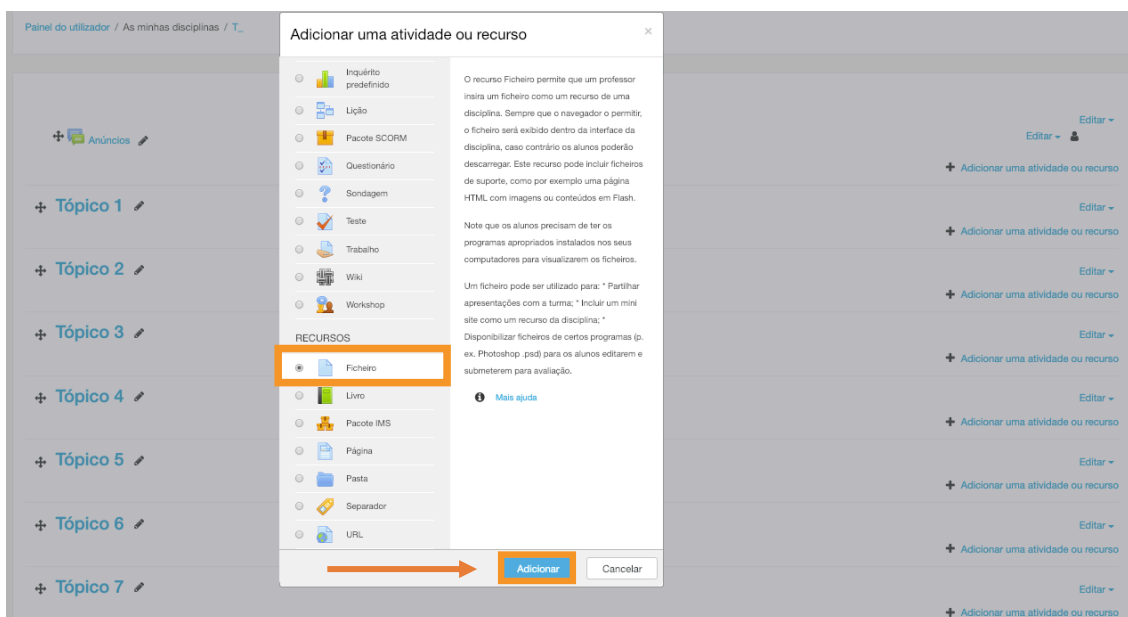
Painel do utilizador / As minhas disciplinas / T_

Anúncios

Editar

Editar

Adicionar uma atividade ou recurso

Tópico 1

Editar

Adicionar uma atividade ou recurso

Tópico 2

Editar

Adicionar uma atividade ou recurso

Tópico 3

Editar

Adicionar uma atividade ou recurso

Tópico 4

Editar

Adicionar uma atividade ou recurso

Tópico 5

Editar

Adicionar uma atividade ou recurso

Tópico 6

Editar

Adicionar uma atividade ou recurso

Tópico 7

Editar

Adicionar uma atividade ou recurso

Adicionar uma atividade ou recurso

×

Inquérito predefinido
Lição
Pacote SCORM
Questionário
Sondagem
Teste
Trabalho
Wiki
Workshop

RECURSOS

Ficheiro
Livro
Pacote IMS
Página
Pasta
Separador
URL

O recurso Ficheiro permite que um professor insira um ficheiro como um recurso de uma disciplina. Sempre que o navegador o permitir, o ficheiro será exibido dentro da interface da disciplina, caso contrário os alunos poderão descarregar. Este recurso pode incluir ficheiros de suporte, como por exemplo uma página HTML com imagens ou conteúdos em Flash.

Note que os alunos precisam de ter os programas apropriados instalados nos seus computadores para visualizarem os ficheiros.

Um ficheiro pode ser utilizado para: * Partilhar apresentações com a turma; * Incluir um mini site como um recurso da disciplina; * Disponibilizar ficheiros de certos programas (p. ex. Photoshop .psd) para os alunos editarem e submeterem para avaliação.

Mais ajuda

Adicionar

Cancelar